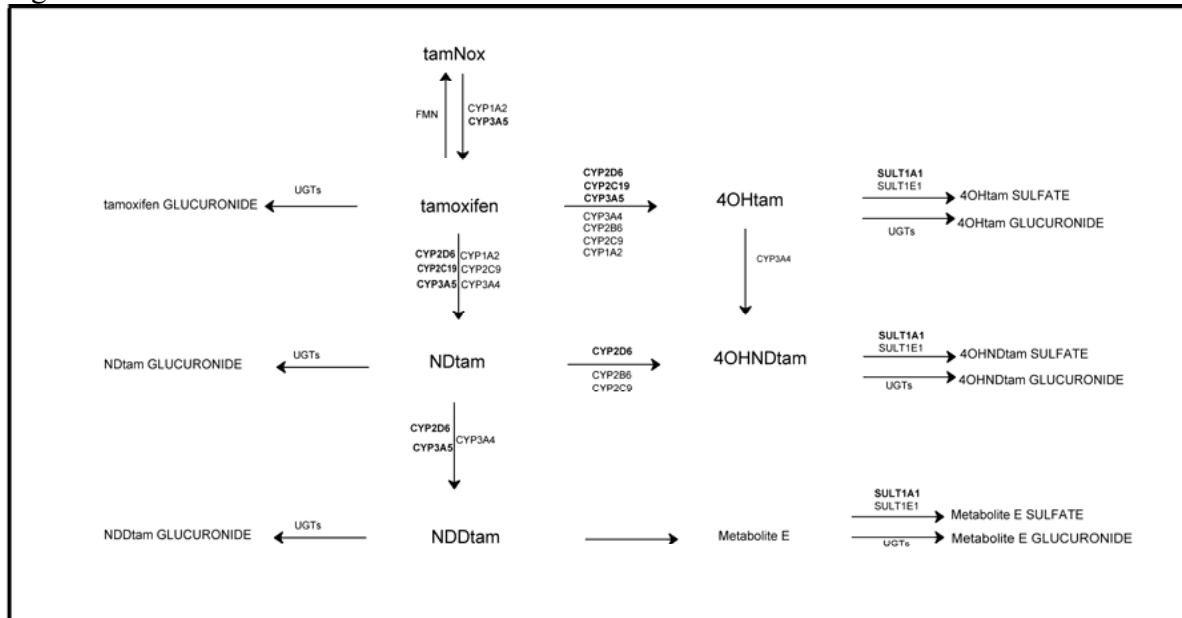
tamNox

FMN

CYP1A2
CYP3A5

UGTs

tamoxifen GLUCURONIDE

tamoxifen

CYP2D6
CYP2C19
CYP3A5

CYP3A4
CYP2B6
CYP2C9
CYP1A2

4OHtam

SULT1A1
SULT1E1

4OHtam SULFATE

UGTs

4OHtam GLUCURONIDE

CYP2D6 CYP1A2
CYP2C19 CYP2C9
CYP3A5 CYP3A4

CYP3A4

UGTs

NDtam GLUCURONIDE

NDtam

CYP2D6

CYP2B6
CYP2C9

4OHNDtam

SULT1A1
SULT1E1

4OHNDtam SULFATE

UGTs

4OHNDtam GLUCURONIDE

CYP2D6
CYP3A5
CYP3A4

UGTs

NDDtam GLUCURONIDE

NDDtam

Metabolite E

SULT1A1
SULT1E1

Metabolite E SULFATE

UGTs

Metabolite E GLUCURONIDE